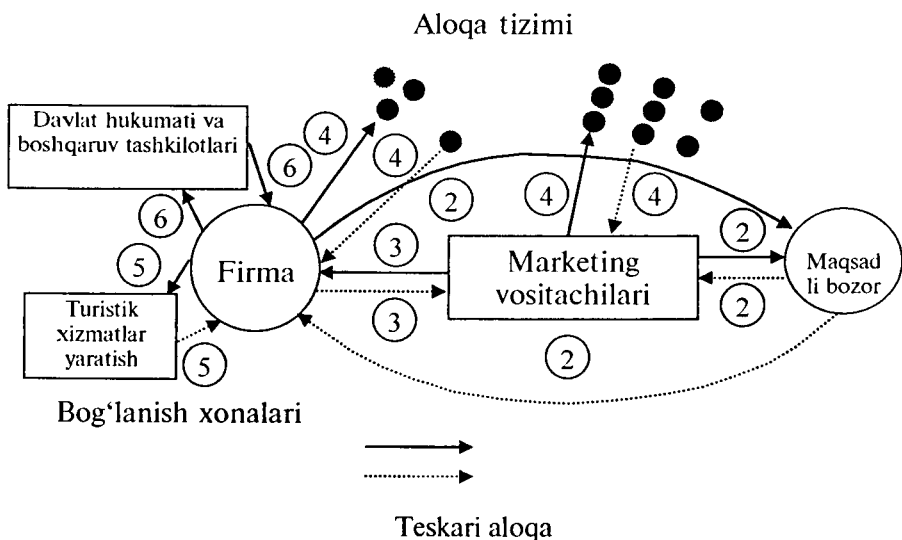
Aloqa tizimi

Davlat hukumati va boshqaruv tashkilotlari

6

4

4

2

4

4

6

2

5

Firma

3

Marketing vositachilari

Maqsad li bozor

Turistik xizmatlar yaratish

3

2

5

2

Bog‘lanish xonalari

Teskari aloqa